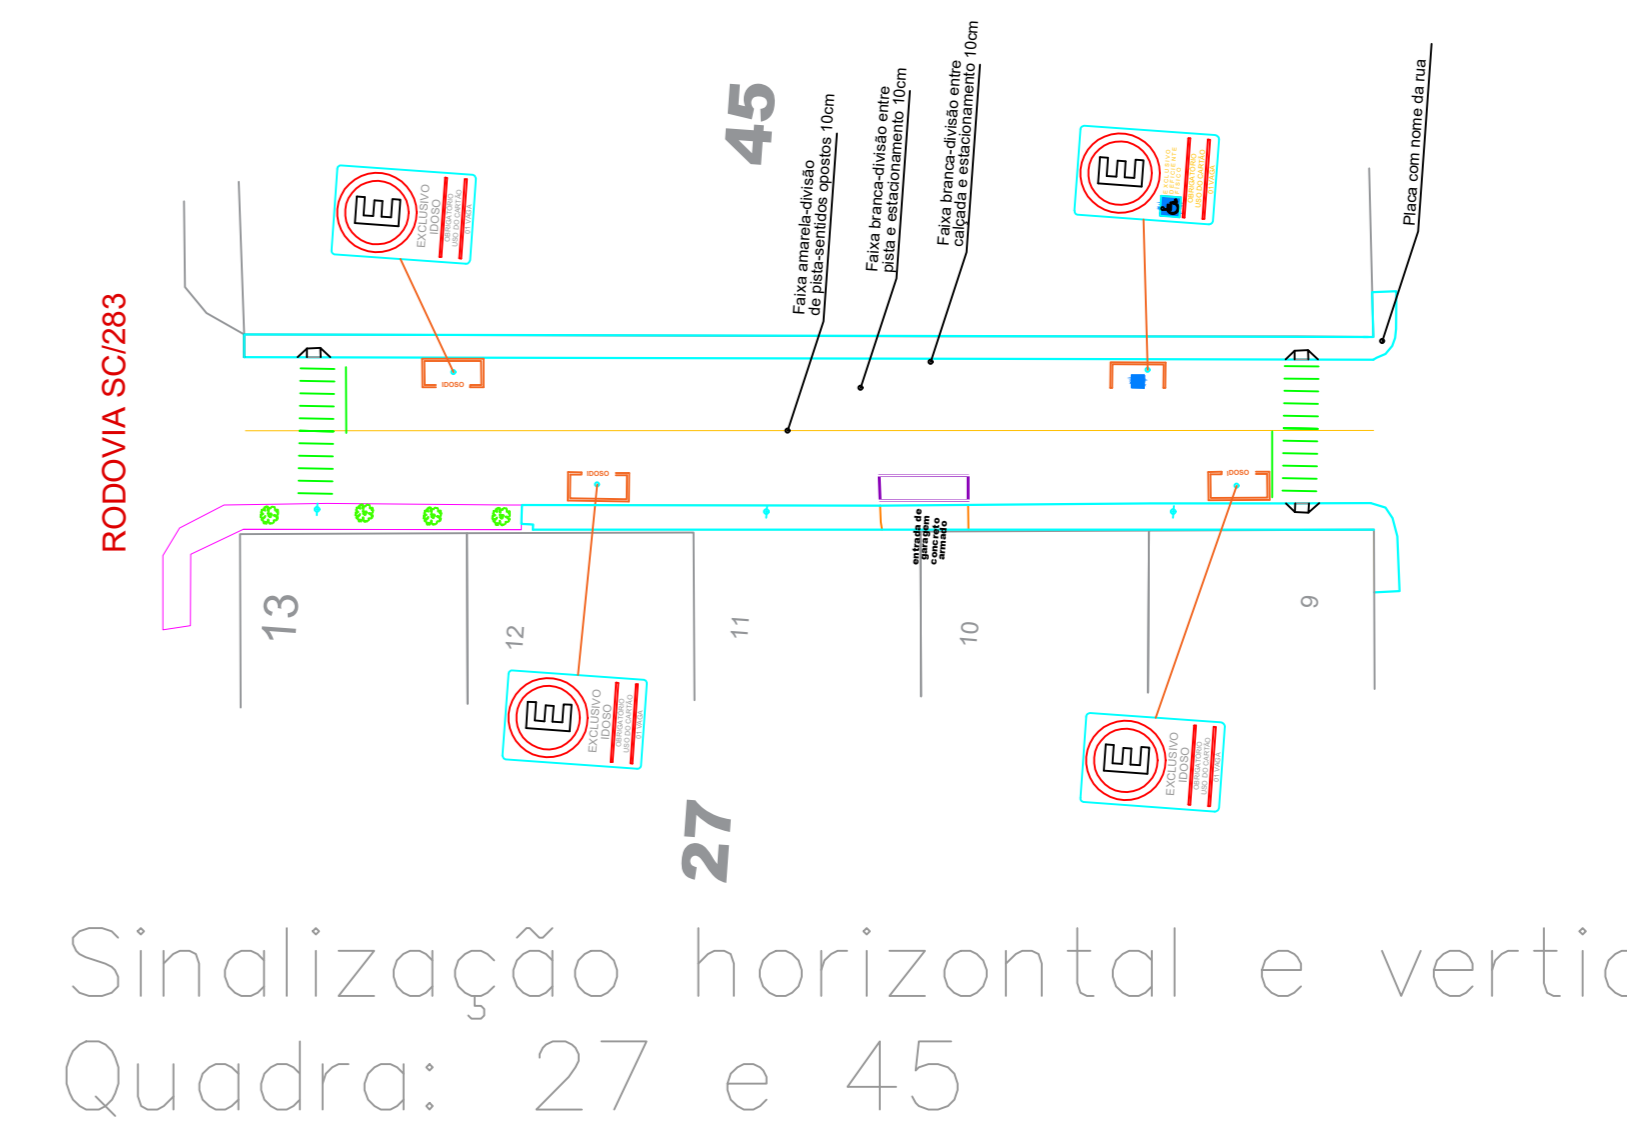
45

Faixa amarela-divisão de pista-sentidos opostos 10cm

Faixa branca-divisão entre pista e estacionamento 10cm

Faixa branca-divisão entre calçada e estacionamento 10cm

Placa com nome da rua

E
EXCLUSIVO IDOSO
OBRIGATÓRIO USO DO CARTÃO 01 VAGA

E
EXCLUSIVO
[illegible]

RODOVIA SC/283

IDOSO

IDOSO

IDOSO

entrada de garagem concreto armado

13

12

11

10

9

E
EXCLUSIVO IDOSO
OBRIGATÓRIO USO DO CARTÃO 01 VAGA

E
EXCLUSIVO IDOSO
OBRIGATÓRIO USO DO CARTÃO 01 VAGA

27

Sinalização horizontal e vertic

Quadra: 27 e 45